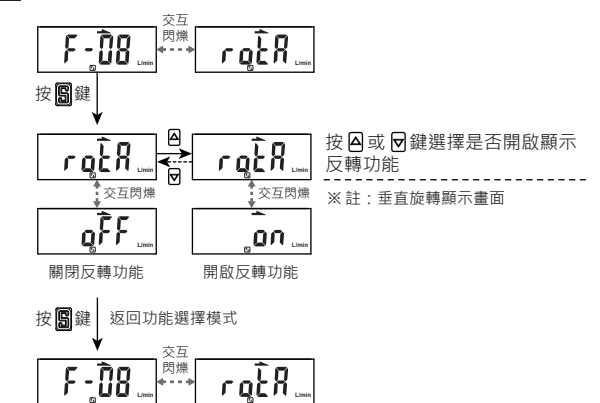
F-08 L/min
交互
閃爍
rotA L/min

按 S 鍵

rotA L/min
rotA L/min
按 ▲ 或 ▼ 鍵選擇是否開啟顯示反轉功能

※註：垂直旋轉顯示畫面

交互閃爍
交互閃爍

oFF L/min
on L/min

關閉反轉功能
開啟反轉功能

按 S 鍵 返回功能選擇模式

F-08 L/min
交互
閃爍
rotA L/min